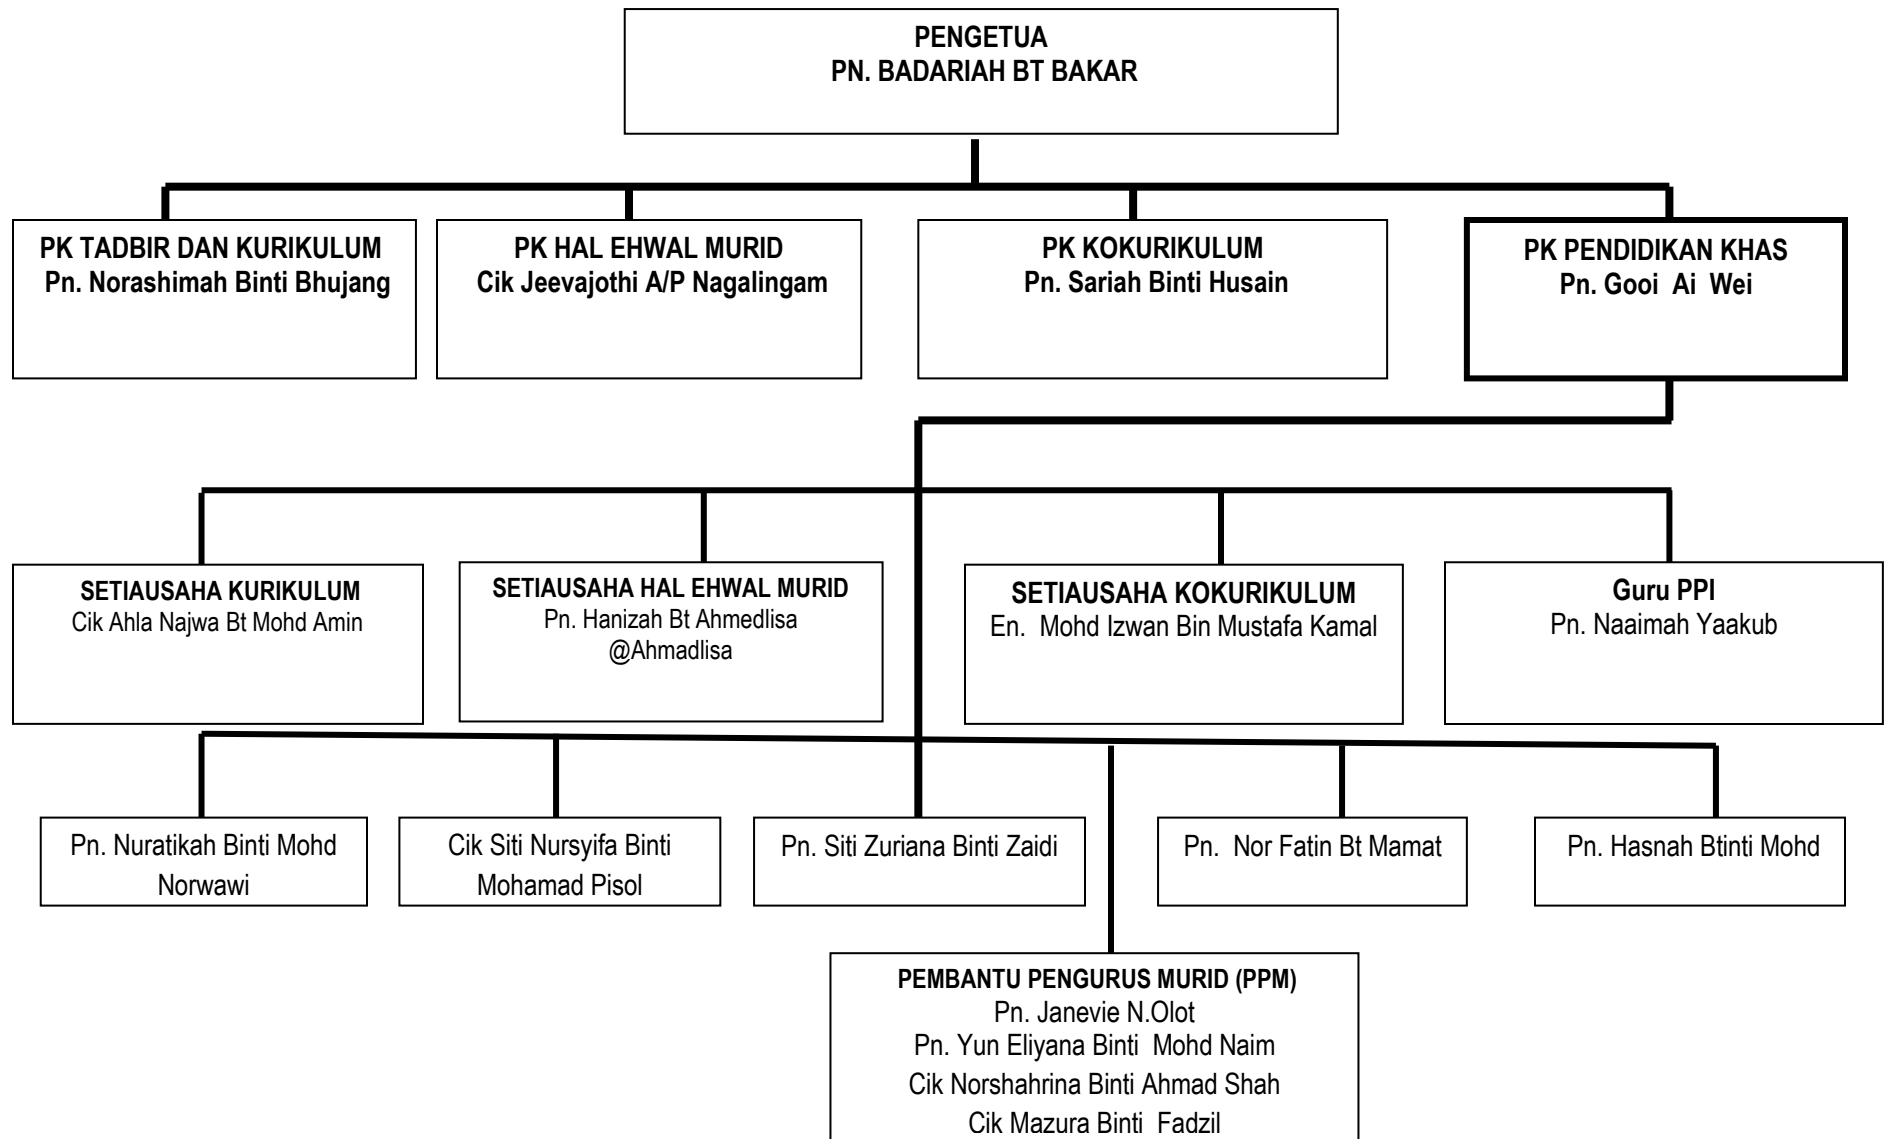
PENGETUA
PN. BADARIAH BT BAKAR

PK TADBIR DAN KURIKULUM
Pn. Norashimah Binti Bhujang

PK HAL EHWAL MURID
Cik Jeevajothi A/P Nagalingam

PK KOKURIKULUM
Pn. Sariah Binti Husain

PK PENDIDIKAN KHAS
Pn. Gooi Ai Wei

SETIAUSAHA KURIKULUM
Cik Ahla Najwa Bt Mohd Amin

SETIAUSAHA HAL EHWAL MURID
Pn. Hanizah Bt Ahmedlisa @Ahmadlisa

SETIAUSAHA KOKURIKULUM
En. Mohd Izwan Bin Mustafa Kamal

Guru PPI
Pn. Naaimah Yaakub

Pn. Nuratikah Binti Mohd Norwawi

Cik Siti Nursyifa Binti Mohamad Pisol

Pn. Siti Zuriana Binti Zaidi

Pn. Nor Fatin Bt Mamat

Pn. Hasnah Btinti Mohd

PEMBANTU PENGURUS MURID (PPM)
Pn. Janevie N.Olot
Pn. Yun Eliyana Binti Mohd Naim
Cik Norshahrina Binti Ahmad Shah
Cik Mazura Binti Fadzil